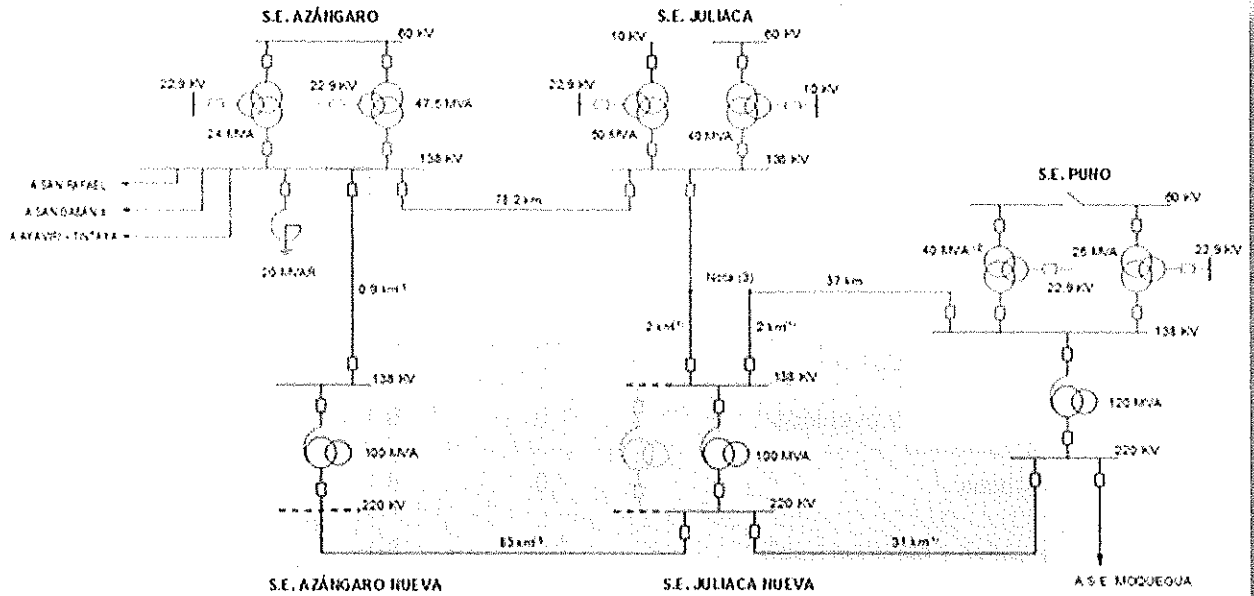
S.E. AZÁNGARO

60 KV

22.9 KV

22.9 KV

47.5 MVA

24 MVA

138 KV

A SAN RAFAEL

A SAN GABÁN II

A AYAVIRI - TINTAYA

25 MVAR

0.9 km

138 KV

100 MVA

220 KV

85 km

S.E. AZÁNGARO NUEVA

S.E. JULIACA

10 KV

60 KV

22.9 KV

10 KV

50 MVA

40 MVA

138 KV

78.2 km

Nota (3)

2 km

2 km

138 KV

100 MVA

220 KV

31 km

S.E. JULIACA NUEVA

S.E. PUNO

60 KV

40 MVA

25 MVA

22.9 KV

22.9 KV

37 km

138 KV

120 MVA

220 KV

A S.E. MOQUEGUA